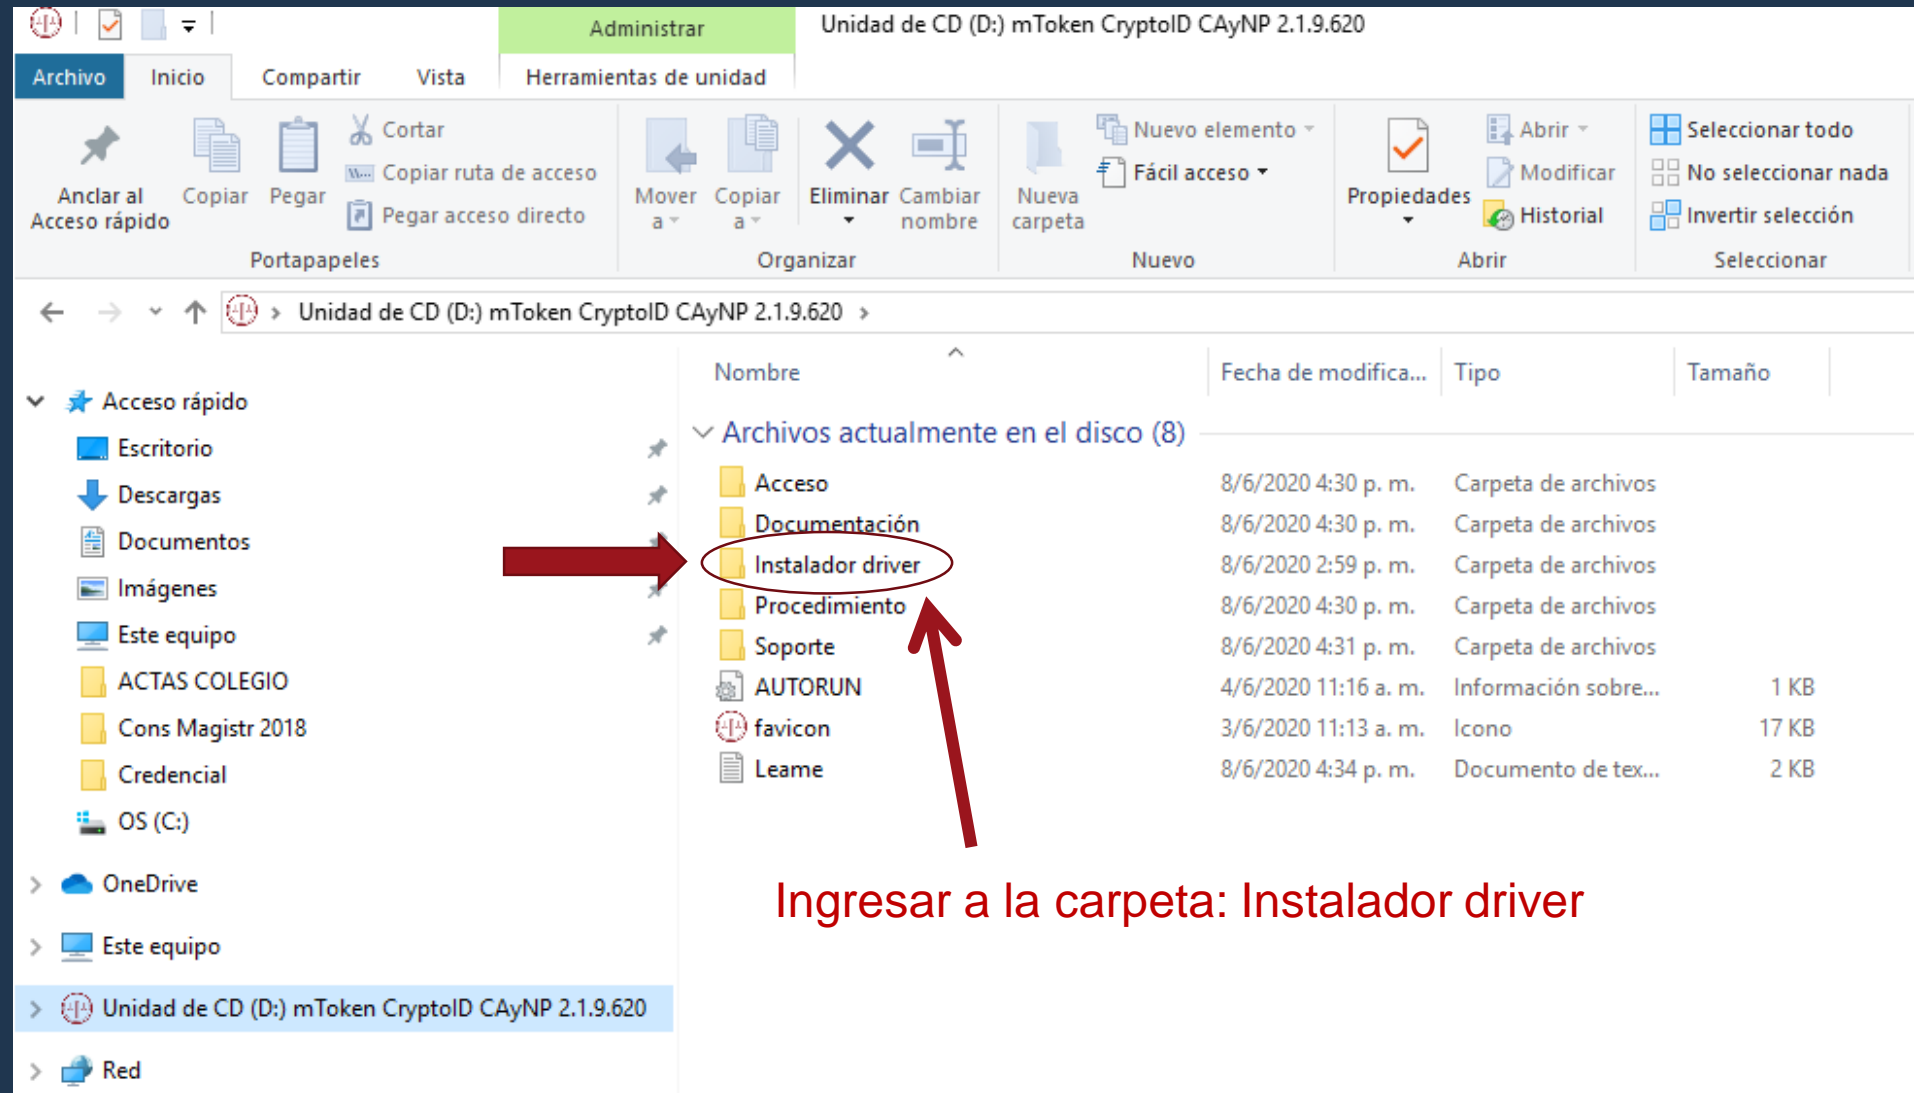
Administrar
Unidad de CD (D:) mToken CryptoID CAyNP 2.1.9.620

Archivo Inicio Compartir Vista Herramientas de unidad

Anclar al Acceso rápido
Copiar
Pegar
Cortar
Copiar ruta de acceso
Pegar acceso directo
Portapapeles

Mover a
Copiar a
Eliminar
Cambiar nombre
Organizar

Nueva carpeta
Nuevo elemento
Fácil acceso
Nuevo

Propiedades
Abrir
Modificar
Historial
Abrir

Seleccionar todo
No seleccionar nada
Invertir selección
Seleccionar

Unidad de CD (D:) mToken CryptoID CAyNP 2.1.9.620

Acceso rápido
Escritorio
Descargas
Documentos
Imágenes
Este equipo
ACTAS COLEGIO
Cons Magistr 2018
Credencial
OS (C:)
OneDrive
Este equipo
Unidad de CD (D:) mToken CryptoID CAyNP 2.1.9.620
Red

| Nombre | Fecha de modifica... | Tipo | Tamaño |
|---|---|---|---|
| Archivos actualmente en el disco (8) | | | |
| Acceso | 8/6/2020 4:30 p. m. | Carpeta de archivos | |
| Documentación | 8/6/2020 4:30 p. m. | Carpeta de archivos | |
| Instalador driver | 8/6/2020 2:59 p. m. | Carpeta de archivos | |
| Procedimiento | 8/6/2020 4:30 p. m. | Carpeta de archivos | |
| Soporte | 8/6/2020 4:31 p. m. | Carpeta de archivos | |
| AUTORUN | 4/6/2020 11:16 a. m. | Información sobre... | 1 KB |
| favicon | 3/6/2020 11:13 a. m. | Icono | 17 KB |
| Leame | 8/6/2020 4:34 p. m. | Documento de tex... | 2 KB |

Ingresar a la carpeta: Instalador driver